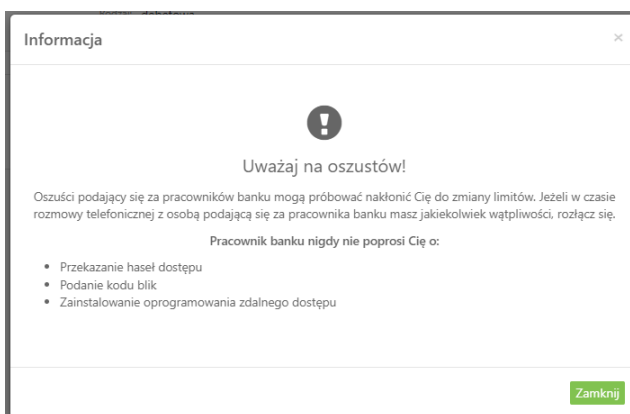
Informacja

×

Uważaj na oszustów!

Oszuści podający się za pracowników banku mogą próbować nakłonić Cię do zmiany limitów. Jeżeli w czasie rozmowy telefonicznej z osobą podającą się za pracownika banku masz jakiekolwiek wątpliwości, rozłącz się.

Pracownik banku nigdy nie poprosi Cię o:

- Przekazanie haseł dostępu
- Podanie kodu blik
- Zainstalowanie oprogramowania zdalnego dostępu

Zamknij